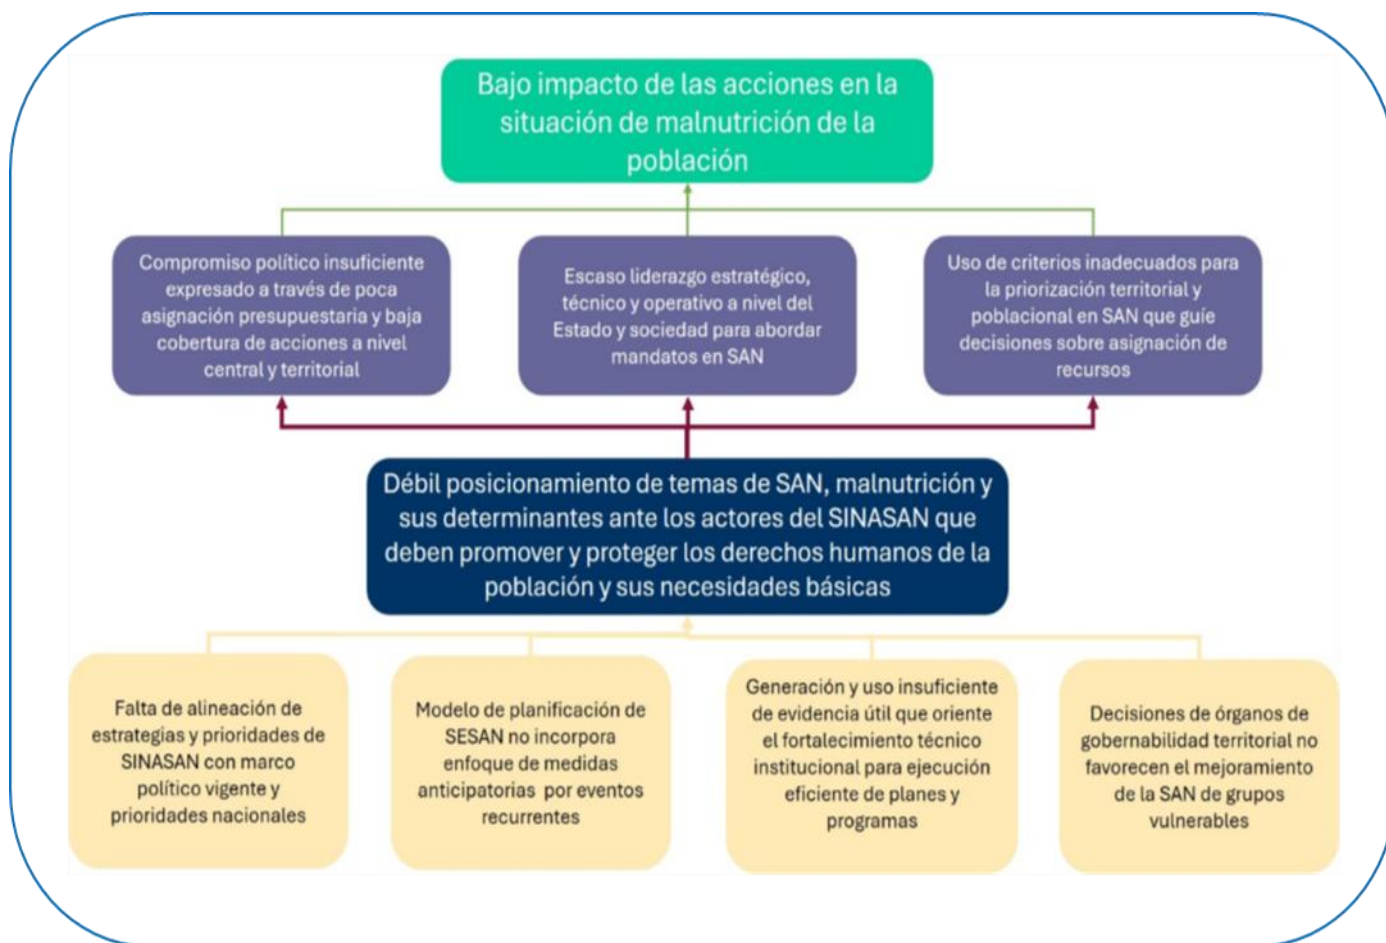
Bajo impacto de las acciones en la situación de malnutrición de la población

Compromiso político insuficiente expresado a través de poca asignación presupuestaria y baja cobertura de acciones a nivel central y territorial

Escaso liderazgo estratégico, técnico y operativo a nivel del Estado y sociedad para abordar mandatos en SAN

Uso de criterios inadecuados para la priorización territorial y poblacional en SAN que guíe decisiones sobre asignación de recursos

Débil posicionamiento de temas de SAN, malnutrición y sus determinantes ante los actores del SINASAN que deben promover y proteger los derechos humanos de la población y sus necesidades básicas

Falta de alineación de estrategias y prioridades de SINASAN con marco político vigente y prioridades nacionales

Modelo de planificación de SESAN no incorpora enfoque de medidas anticipatorias por eventos recurrentes

Generación y uso insuficiente de evidencia útil que oriente el fortalecimiento técnico institucional para ejecución eficiente de planes y programas

Decisiones de órganos de gobernabilidad territorial no favorecen el mejoramiento de la SAN de grupos vulnerables